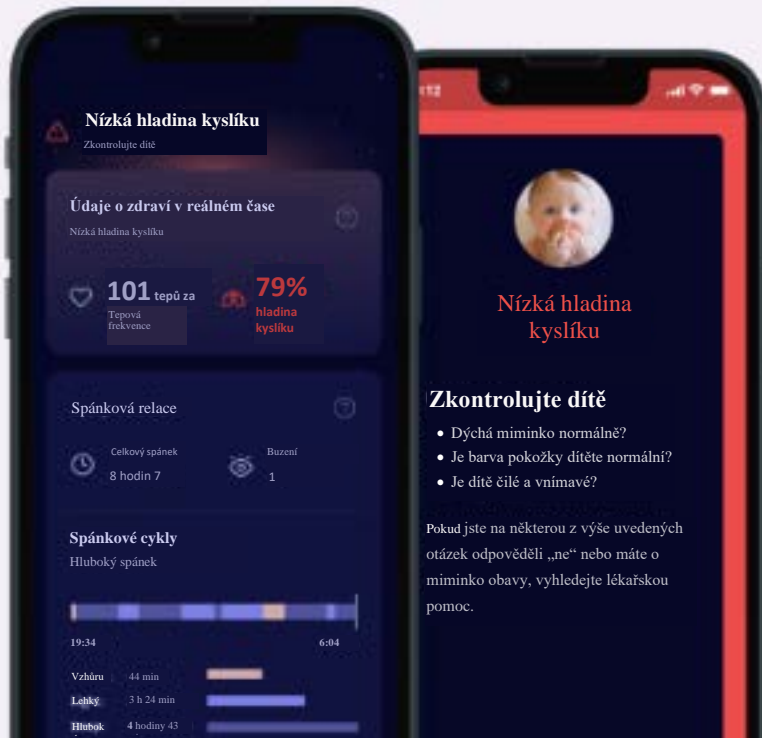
Nízká hladina kyslíku
Zkontrolujte dítě

Údaje o zdraví v reálném čase
Nízká hladina kyslíku

101 tepů za
Tepová frekvence

79%
hladina kyslíku

Spánková relace

Celkový spánek
8 hodin 7

Buzení
1

Spánkové cykly
Hluboký spánek

19:34
6:04

Vzhůru 44 min
Lehký 3 h 24 min
Hlubok 4 hodiny 43

12

Nízká hladina kyslíku

Zkontrolujte dítě
• Dýchá miminko normálně?
• Je barva pokožky dítěte normální?
• Je dítě čilé a vnímavé?

Pokud jste na některou z výše uvedených otázek odpověděli „ne“ nebo máte o miminko obavy, vyhledejte lékařskou pomoc.